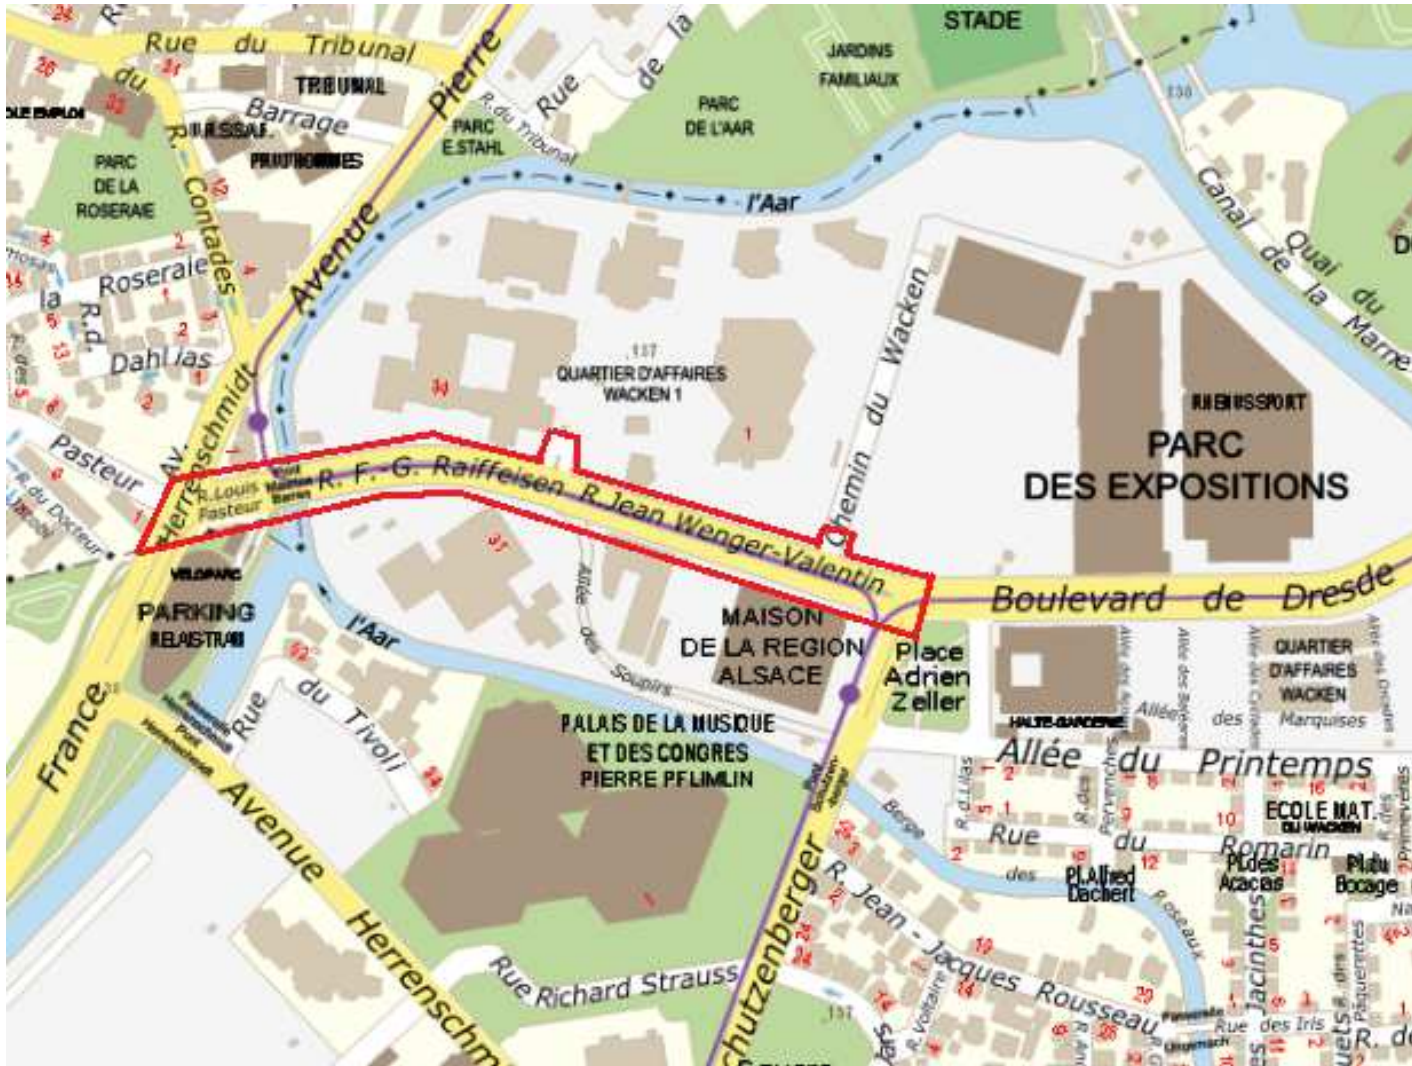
Rue du Tribunal
TRIBUNAL
Barrage
PRUD'HOMMES
R. du Tribunal
Rue de la
PARC E.STAHL
Avenue Pierre
PARC DE L'AAR
JARDINS FAMILIAUX
STADE
l'Aar
Canal de la Marne
Quai du
PARC DE LA ROSERAIE
R. Contades
Roseraie
la
R.d.
Dahlias
QUARTIER D'AFFAIRES WACKEN 1
117
Chemin du Wacken
RHENUSSPORT
PARC DES EXPOSITIONS
Pasteur
R. du Docteur
Av. Herrenschmidt
R. Louis Pasteur
R. F.-G. Raiffeisen
R. Jean Wenger-Valentin
Boulevard de Dresde
VELOPARC
PARKING RELAIS TRAM
l'Aar
Allée des Soupirs
MAISON DE LA REGION ALSACE
Place Adrien Zeller
QUARTIER D'AFFAIRES WACKEN
HALTE-GARDERIE
Allée des Marquises
Allée du Printemps
France
Rue du Tivoli
PALAIS DE LA MUSIQUE ET DES CONGRES PIERRE PFLIMLIN
Avenue Herrenschm
Berge
Rue du Romarin
Pl. Alfred Dachert
Pl. des Acacias
Pl. du Bocage
ECOLE MAT. DU WACKEN
R. Jean-Jacques Rousseau
Rue Richard Strauss
Schutzenberger
Rue des Iris
Jacinthes